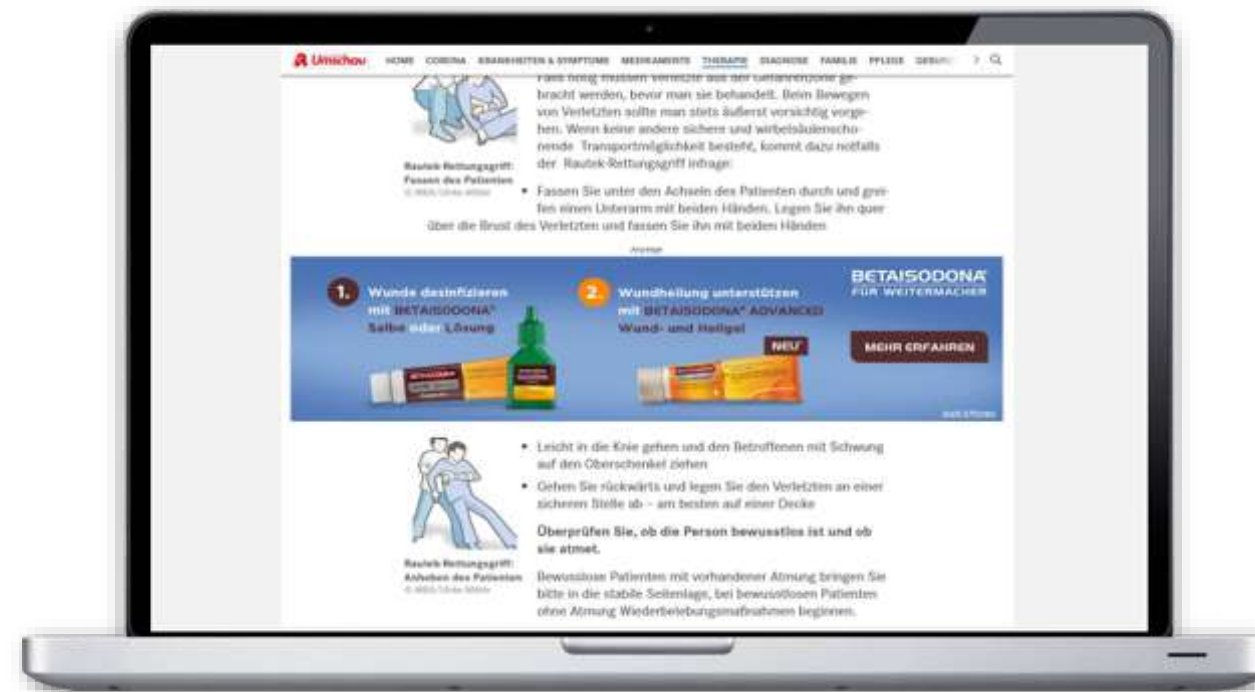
Umschau HOME CORONA KRANKHEITEN & SYMPTOME MEDIKAMENTE THERAPIE DIAGNOSE FAMILIE PFLEGE GESUN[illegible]

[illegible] bracht werden, bevor man sie behandelt. Beim Bewegen von Verletzten sollte man stets äußerst vorsichtig vorgehen. Wenn keine andere sichere und wirbelsäulenschonende Transportmöglichkeit besteht, kommt dazu notfalls der Rautek-Rettungsgriff infrage:

Rautek-Rettungsgriff: Fassen des Patienten
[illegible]

• Fassen Sie unter den Achseln des Patienten durch und greifen einen Unterarm mit beiden Händen. Legen Sie ihn quer über die Brust des Verletzten und fassen Sie ihn mit beiden Händen

Anzeige

1. Wunde desinfizieren mit BETAISODONA® Salbe oder Lösung

2. Wundheilung unterstützen mit BETAISODONA® ADVANCED Wund- und Heilgel

NEU

BETAISODONA FÜR WEITERMACHER

MEHR ERFAHREN

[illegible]

• Leicht in die Knie gehen und den Betroffenen mit Schwung auf den Oberschenkel ziehen

• Gehen Sie rückwärts und legen Sie den Verletzten an einer sicheren Stelle ab – am besten auf einer Decke

Überprüfen Sie, ob die Person bewusstlos ist und ob sie atmet.

Rautek-Rettungsgriff: Anheben des Patienten
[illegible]

Bewusstlose Patienten mit vorhandener Atmung bringen Sie bitte in die stabile Seitenlage, bei bewusstlosen Patienten ohne Atmung Wiederbelebungsmaßnahmen beginnen.